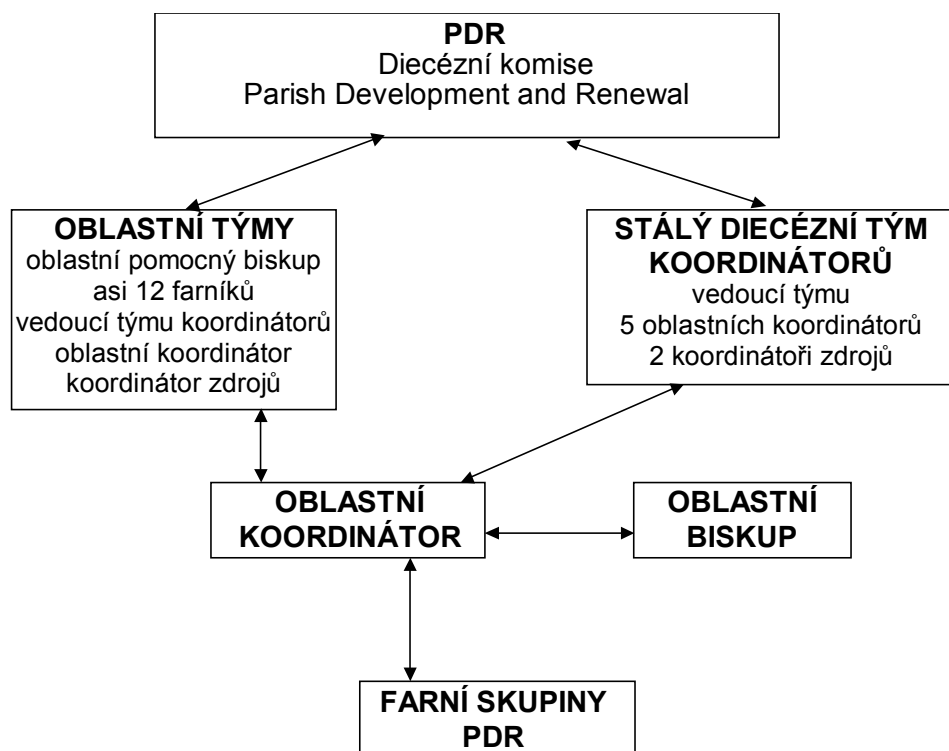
PDR
Diecézní komise
Parish Development and Renewal

OBLASTNÍ TÝMY
oblastní pomocný biskup
asi 12 farníků
vedoucí týmu koordinátorů
oblastní koordinátor
koordinátor zdrojů

STÁLÝ DIECÉZNÍ TÝM KOORDINÁTORŮ
vedoucí týmu
5 oblastních koordinátorů
2 koordinátoři zdrojů

OBLASTNÍ KOORDINÁTOR

OBLASTNÍ BISKUP

FARNÍ SKUPINY PDR